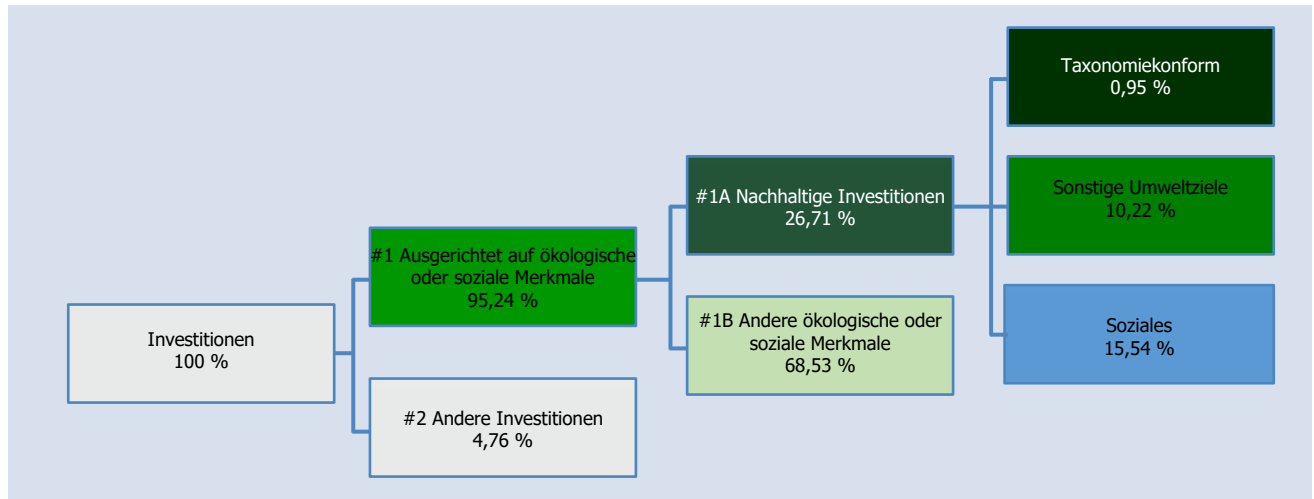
Investitionen
100 %

#1 Ausgerichtet auf ökologische oder soziale Merkmale
95,24 %

#2 Andere Investitionen
4,76 %

#1A Nachhaltige Investitionen
26,71 %

#1B Andere ökologische oder soziale Merkmale
68,53 %

Taxonomiekonform
0,95 %

Sonstige Umweltziele
10,22 %

Soziales
15,54 %